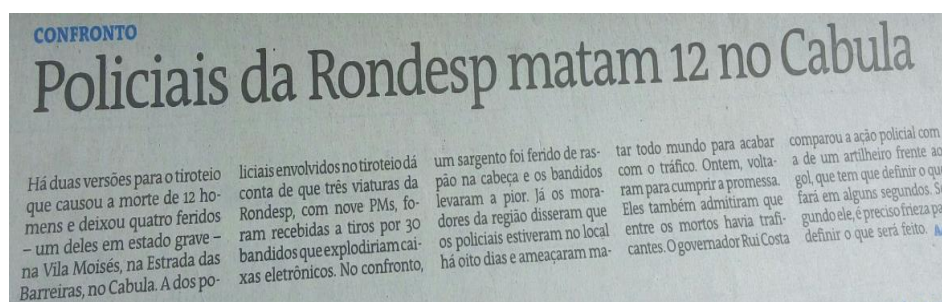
CONFRONTO

Policiais da Rondesp matam 12 no Cabula

Há duas versões para o tiroteio que causou a morte de 12 homens e deixou quatro feridos – um deles em estado grave – na Vila Moisés, na Estrada das Barreiras, no Cabula. A dos policiais envolvidos no tiroteio dá conta de que três viaturas da Rondesp, com nove PMs, foram recebidas a tiros por 30 bandidos que explodiriam caixas eletrônicos. No confronto, um sargento foi ferido de raspão na cabeça e os bandidos levaram a pior. Já os moradores da região disseram que os policiais estiveram no local há oito dias e ameaçaram matar todo mundo para acabar com o tráfico. Ontem, voltaram para cumprir a promessa. Eles também admitiram que entre os mortos havia traficantes. O governador Rui Costa comparou a ação policial com a de um artilheiro frente ao gol, que tem que definir o que fará em alguns segundos. Segundo ele, é preciso frieza para definir o que será feito.